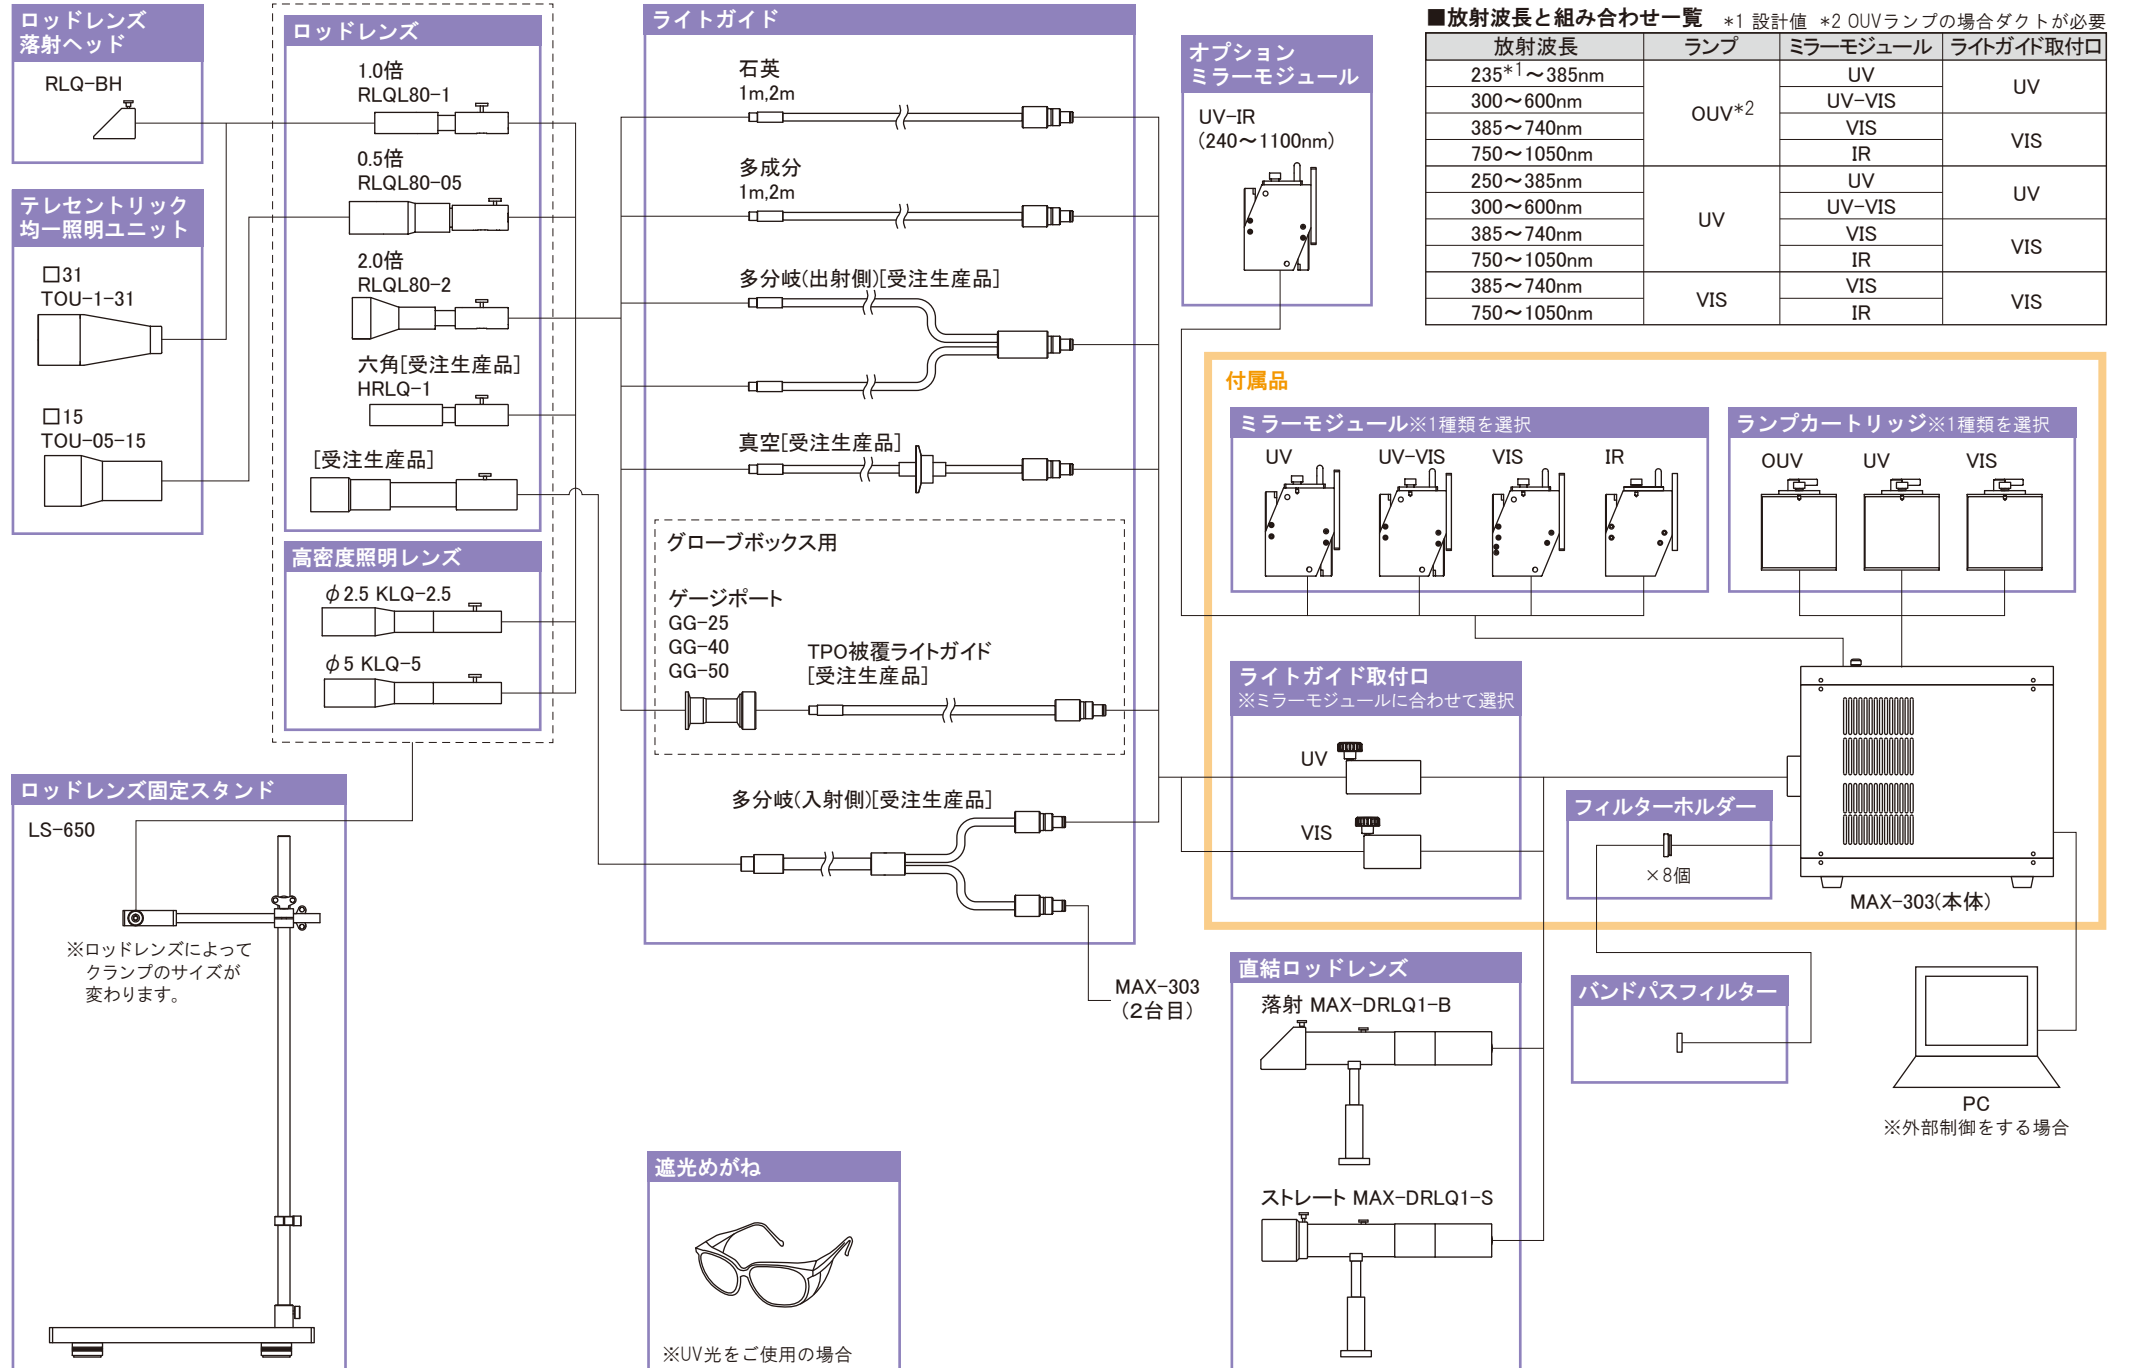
ロッドレンズ落射ヘッド
RLQ-BH

テレセントリック均一照明ユニット
□31
TOU-1-31
□15
TOU-05-15

ロッドレンズ
1.0倍
RLQL80-1
0.5倍
RLQL80-05
2.0倍
RLQL80-2
六角[受注生産品]
HRLQ-1
[受注生産品]

高密度照明レンズ
$\phi$2.5 KLQ-2.5
$\phi$5 KLQ-5

ロッドレンズ固定スタンド
LS-650
※ロッドレンズによってクランプのサイズが変わります。

ライトガイド
石英
1m,2m
多成分
1m,2m
多分岐(出射側)[受注生産品]
真空[受注生産品]
グローブボックス用
ゲージポート
GG-25
GG-40
GG-50
TPO被覆ライトガイド
[受注生産品]
多分岐(入射側)[受注生産品]

MAX-303
(2台目)

遮光めがね
※UV光をご使用の場合

オプション
ミラーモジュール
UV-IR
(240～1100nm)

■放射波長と組み合わせ一覧 *1 設計値 *2 OUVランプの場合ダクトが必要

| 放射波長 | ランプ | ミラーモジュール | ライトガイド取付口 |
|---|---|---|---|
| 235*1～385nm | OUV*2 | UV | UV |
| 300～600nm | | UV-VIS | |
| 385～740nm | | VIS | VIS |
| 750～1050nm | | IR | |
| 250～385nm | UV | UV | UV |
| 300～600nm | | UV-VIS | |
| 385～740nm | | VIS | VIS |
| 750～1050nm | | IR | |
| 385～740nm | VIS | VIS | VIS |
| 750～1050nm | | IR | |

付属品
ミラーモジュール※1種類を選択
UV UV-VIS VIS IR
ランプカートリッジ※1種類を選択
OUV UV VIS
ライトガイド取付口
※ミラーモジュールに合わせて選択
UV
VIS
フィルターホルダー
×8個
MAX-303(本体)

直結ロッドレンズ
落射 MAX-DRLQ1-B
ストレート MAX-DRLQ1-S

バンドパスフィルター

PC
※外部制御をする場合